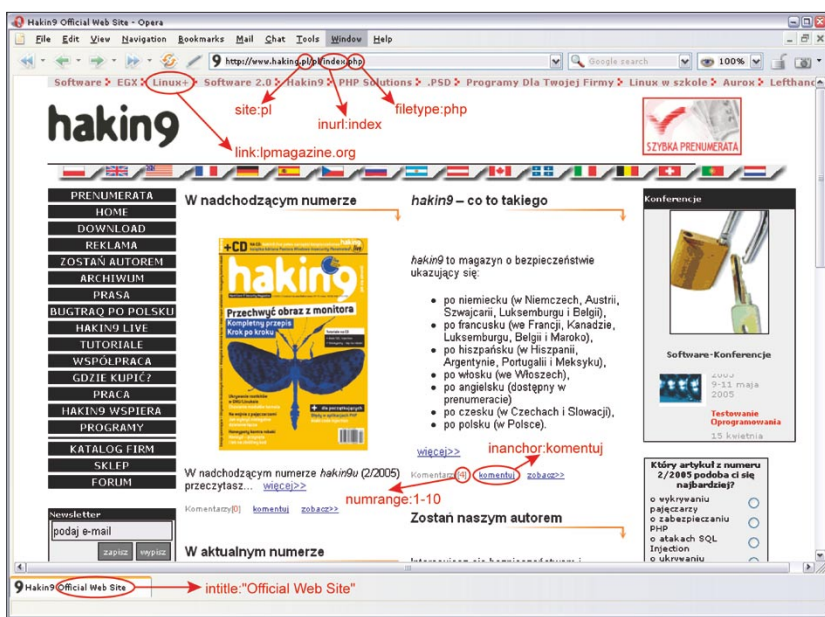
Hakin9 Official Web Site - Opera

File Edit View Navigation Bookmarks Mail Chat Tools Window Help

http://www.haking.pl/pl/index.php

Google search

100%

Software • EGX • Linux+ • Software 2.0 • Hakin9 • PHP Solutions • .PSD • Programy Dla Twojej Firmy • Linux w szkole • Aurox • Lefthand

site:pl

inurl:index

filetype:php

hakin9

link:lpmagazine.org

SZYBKA PRENUMERATA

PRENUMERATA
HOME
DOWNLOAD
REKLAMA
ZOSTAŃ AUTOREM
ARCHIWUM
PRASA
BUGTRAQ PO POLSKU
HAKIN9 LIVE
TUTORIALE
WSPÓŁPRACA
GDZIE KUPIĆ?
PRACA
HAKIN9 WSPIERA
PROGRAMY
KATALOG FIRM
SKLEP
FORUM

Newsletter
podaj e-mail
zapisz wypisz

W nadchodzącym numerze

+CD
hakin9
Przechwyć obraz z monitora
Kompletny przepis
Krok po kroku

W nadchodzącym numerze hakin9u (2/2005) przeczytasz... więcej>>

Komentarzy[0] komentuj zobacz>>

W aktualnym numerze

hakin9 – co to takiego

hakin9 to magazyn o bezpieczeństwie ukazujący się:

- po niemiecku (w Niemczech, Austrii, Szwajcarii, Luksemburgu i Belgii),
- po francusku (we Francji, Kanadzie, Luksemburgu, Belgii i Maroko),
- po hiszpańsku (w Hiszpanii, Argentynie, Portugalii i Meksyku),
- po włosku (we Włoszech),
- po angielsku (dostępny w prenumeracie)
- po czesku (w Czechach i Słowacji),
- po polsku (w Polsce).

więcej>>

inanchor:komentuj

Komentarzy[0] komentuj zobacz>>

numrange:1-10

Zostań naszym autorem

Konferencje

Software-Konferencje

2005
9-11 maja
2005
Testowanie
Oprogramowania
15 kwietnia

Który artykuł z numeru 2/2005 podoba ci się najbardziej?
o wykrywaniu pajęczarzy
o zabezpieczaniu PHP
o atakach SQL Injection
o ukrywaniu

Hakin9 Official Web Site

intitle:"Official Web Site"